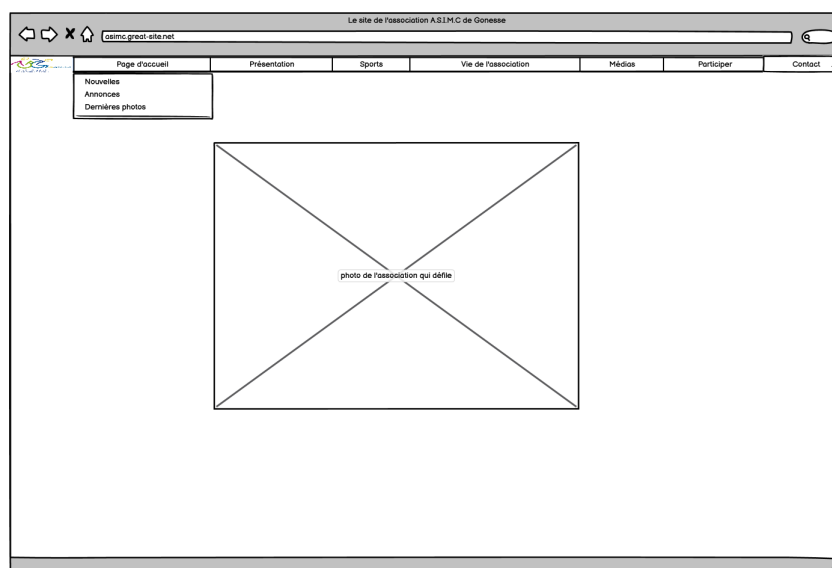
Le site de l'association A.S.I.M.C de Gonesse

asimc.great-site.net

Page d'accueil | Présentation | Sports | Vie de l'association | Médias | Participer | Contact

Nouvelles
Annonces
Dernières photos

photo de l'association qui défile